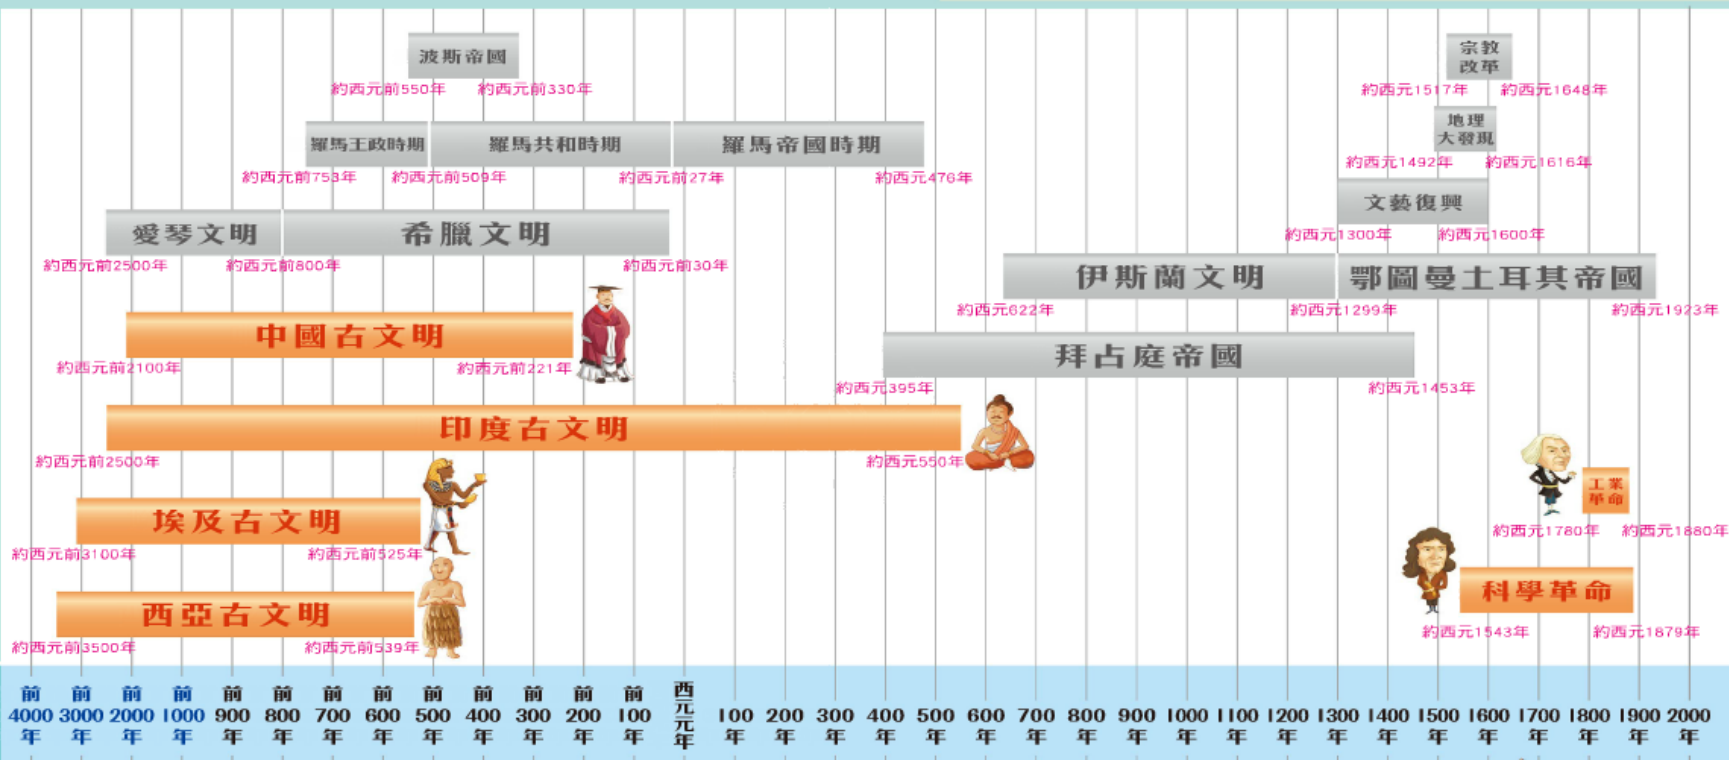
宗教改革
約西元1517年 約西元1648年

波斯帝國
約西元前550年 約西元前330年

地理大發現
約西元1492年 約西元1616年

羅馬王政時期 羅馬共和時期 羅馬帝國時期
約西元前753年 約西元前509年 約西元前27年 約西元476年

文藝復興
約西元1300年 約西元1600年

愛琴文明 希臘文明
約西元前2500年 約西元前800年 約西元前30年

伊斯蘭文明 鄂圖曼土耳其帝國
約西元622年 約西元1299年 約西元1923年

中國古文明
約西元前2100年 約西元前221年

拜占庭帝國
約西元395年 約西元1453年

印度古文明
約西元前2500年 約西元550年

工業革命
約西元1780年 約西元1880年

埃及古文明
約西元前3100年 約西元前525年

科學革命
西亞古文明
約西元前3500年 約西元前539年
約西元1543年 約西元1879年

前4000年 前3000年 前2000年 前1000年 前900年 前800年 前700年 前600年 前500年 前400年 前300年 前200年 前100年 西元元年 100年 200年 300年 400年 500年 600年 700年 800年 900年 1000年 1100年 1200年 1300年 1400年 1500年 1600年 1700年 1800年 1900年 2000年